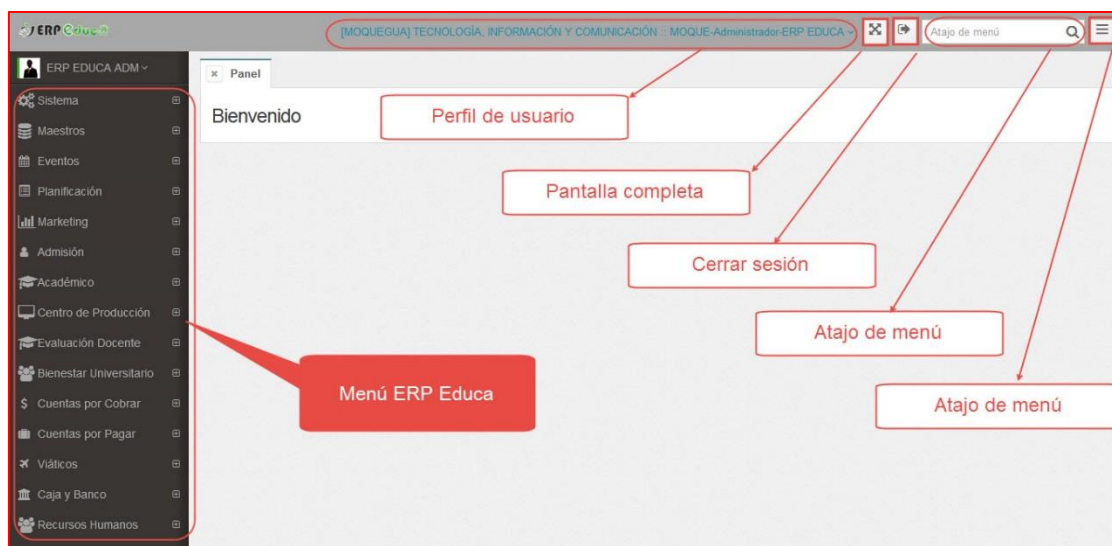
ERP Educa

[MOQUEGUA] TECNOLOGÍA, INFORMACIÓN Y COMUNICACIÓN :: MOQUE-Administrador-ERP EDUCA

Atajo de menú

ERP EDUCA ADM

Sistema
Maestros
Eventos
Planificación
Marketing
Admisión
Académico
Centro de Producción
Evaluación Docente
Bienestar Universitario
Cuentas por Cobrar
Cuentas por Pagar
Viáticos
Caja y Banco
Recursos Humanos

Panel

Bienvenido

Perfil de usuario

Pantalla completa

Cerrar sesión

Atajo de menú

Atajo de menú

Menú ERP Educa